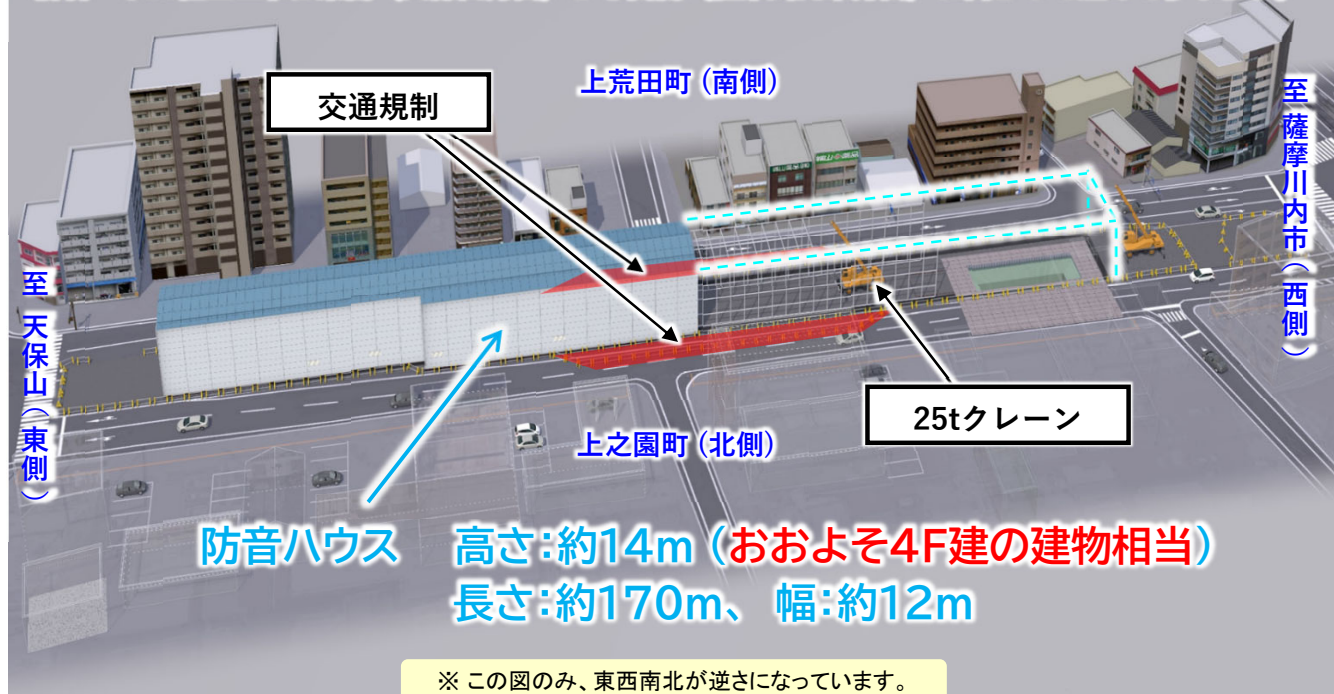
交通規制

上荒田町（南側）

至 薩摩川内市（西側）

至 天保山（東側）

25tクレーン

上之園町（北側）

防音ハウス　高さ:約14m（おおよそ4F建の建物相当）
長さ:約170m、幅:約12m

※ この図のみ、東西南北が逆さになっています。